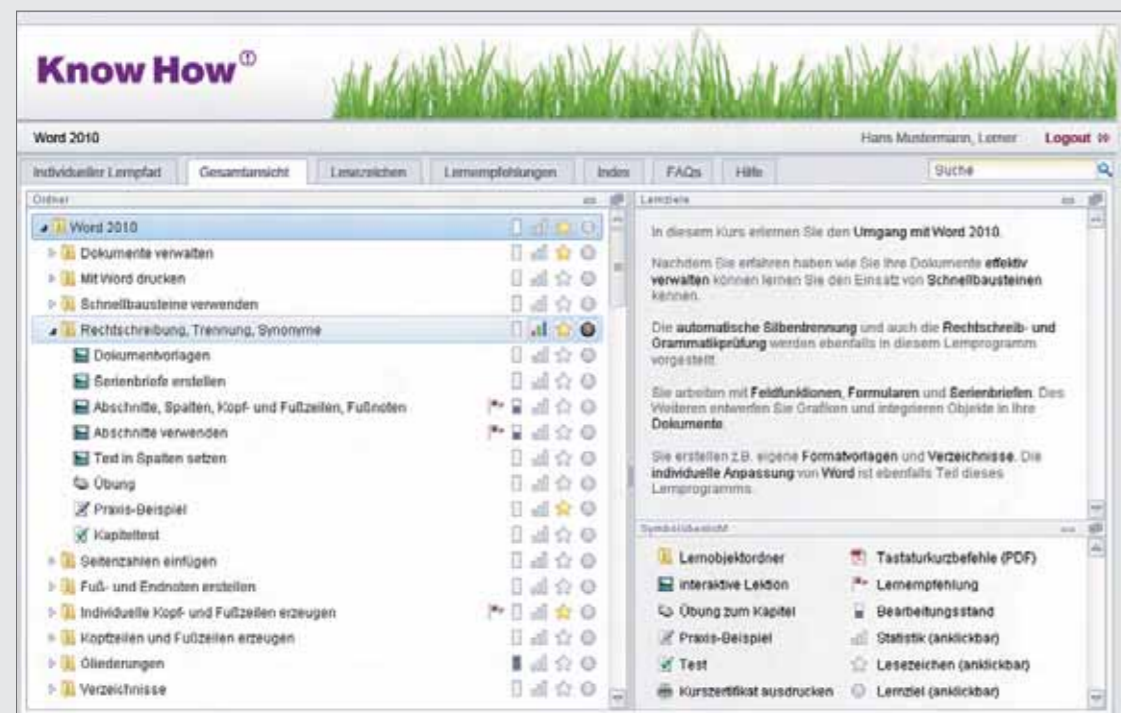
Know How

Word 2010

Hans Mustermann, Lerner

Logout

Individueller Lernpfad | Gesamtansicht | Lesezeichen | Lernempfehlungen | Index | FAQs | Hilfe

Suche

Ordner

Word 2010

Dokumente verwalten

Mit Word drucken

Schnellbausteine verwenden

Rechtschreibung, Trennung, Synonyme

Dokumentvorlagen

Serienbriefe erstellen

Abschnitte, Spalten, Kopf- und Fußzeilen, Fußnoten

Abschnitte verwenden

Text in Spalten setzen

Übung

Praxis-Beispiel

Kapiteltest

Seitenzahlen einfügen

Fuß- und Endnoten erstellen

Individuelle Kopf- und Fußzeilen erzeugen

Kopfzeilen und Fußzeilen erzeugen

Gliederungen

Verzeichnisse

Lernziele

In diesem Kurs erlernen Sie den Umgang mit Word 2010.

Nachdem Sie erfahren haben wie Sie Ihre Dokumente effektiv verwalten können lernen Sie den Einsatz von Schnellbausteinen kennen.

Die automatische Silbentrennung und auch die Rechtschreib- und Grammatikprüfung werden ebenfalls in diesem Lernprogramm vorgestellt.

Sie arbeiten mit Feldfunktionen, Formularen und Serienbriefen. Des Weiteren entwerfen Sie Grafiken und integrieren Objekte in Ihre Dokumente.

Sie erstellen z.B. eigene Formatvorlagen und Verzeichnisse. Die individuelle Anpassung von Word ist ebenfalls Teil dieses Lernprogramms.

Symbolübersicht

Lernobjektordner

Tastaturkurzbefehle (PDF)

interaktive Lektion

Lernempfehlung

Übung zum Kapitel

Bearbeitungsstand

Praxis-Beispiel

Statistik (anklickbar)

Test

Lesezeichen (anklickbar)

Kurszertifikat ausdrucken

Lernziel (anklickbar)